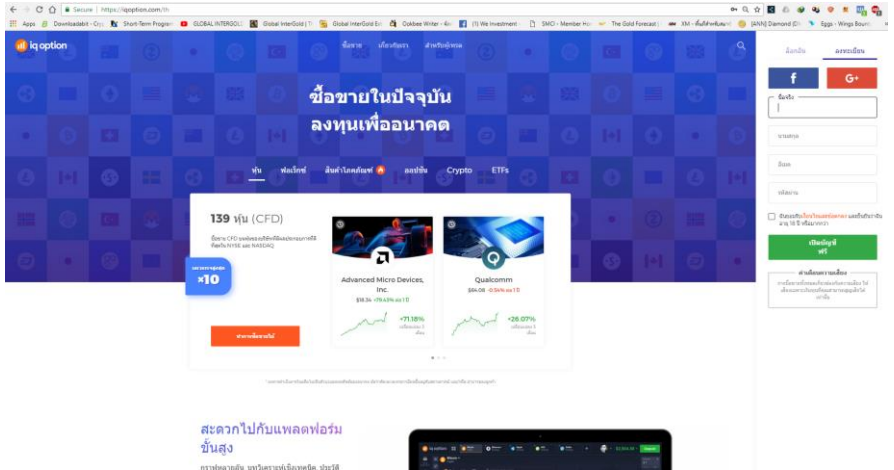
Secure | https://iqoption.com/th

Apps Downloadabl - City Short-Term Program GLOBAL INTERGOLD Global InterGold | Global InterGold En Gokbee Writer - 4m (1) We Investment SMCI - Member Ho The Gold Forecast XM - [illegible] [ANN] Diamond (DI Eggs - Wings Bounc

iq option

ซื้อขาย เกี่ยวกับเรา สำหรับผู้ค้า

ซื้อขายในปัจจุบัน
ลงทุนเพื่ออนาคต

หุ้น ฟอเร็กซ์ สินค้าโภคภัณฑ์ ออปชั่น Crypto ETFs

139 หุ้น (CFD)

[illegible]

x10

เริ่มการซื้อขาย

Advanced Micro Devices, Inc.
$18.34 +78.43% ต่อ 1 ปี
+71.18%

Qualcomm
$64.08 -0.04% ต่อ 1 ปี
+26.07%

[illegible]

สะดวกไปกับแพลตฟอร์มขั้นสูง

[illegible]

เข้าสู่ระบบ ลงทะเบียน

f G+

ชื่อจริง

นามสกุล

อีเมล

รหัสผ่าน

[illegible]

เปิดบัญชีฟรี

คำเตือนความเสี่ยง

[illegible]